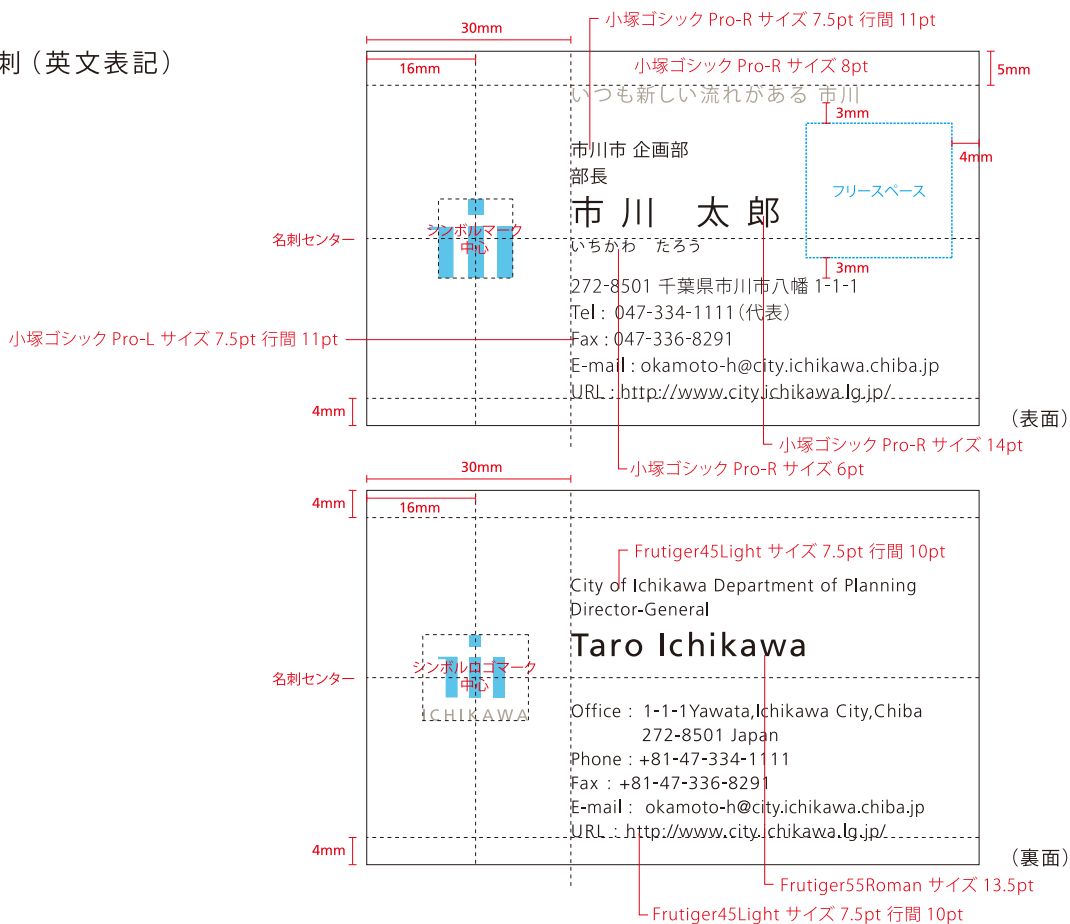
刺（英文表記）

30mm

小塚ゴシック Pro-R サイズ 7.5pt 行間 11pt

16mm

小塚ゴシック Pro-R サイズ 8pt

5mm

いつも新しい流れがある 市川

3mm

4mm

市川市 企画部
部長

市 川 太 郎

フリースペース

名刺センター

シンボルマーク中心

いちかわ たろう

3mm

272-8501 千葉県市川市八幡 1-1-1
Tel : 047-334-1111（代表）

小塚ゴシック Pro-L サイズ 7.5pt 行間 11pt

Fax : 047-336-8291
E-mail : okamoto-h@city.ichikawa.chiba.jp
URL : http://www.city.ichikawa.lg.jp/

4mm

（表面）

小塚ゴシック Pro-R サイズ 14pt

小塚ゴシック Pro-R サイズ 6pt

30mm

4mm

16mm

Frutiger45Light サイズ 7.5pt 行間 10pt

City of Ichikawa Department of Planning
Director-General

Taro Ichikawa

名刺センター

シンボルロマーク中心

ICHIKAWA

Office : 1-1-1Yawata,Ichikawa City,Chiba
272-8501 Japan
Phone : +81-47-334-1111
Fax : +81-47-336-8291
E-mail : okamoto-h@city.ichikawa.chiba.jp
URL : http://www.city.ichikawa.lg.jp/

4mm

（裏面）

Frutiger55Roman サイズ 13.5pt

Frutiger45Light サイズ 7.5pt 行間 10pt